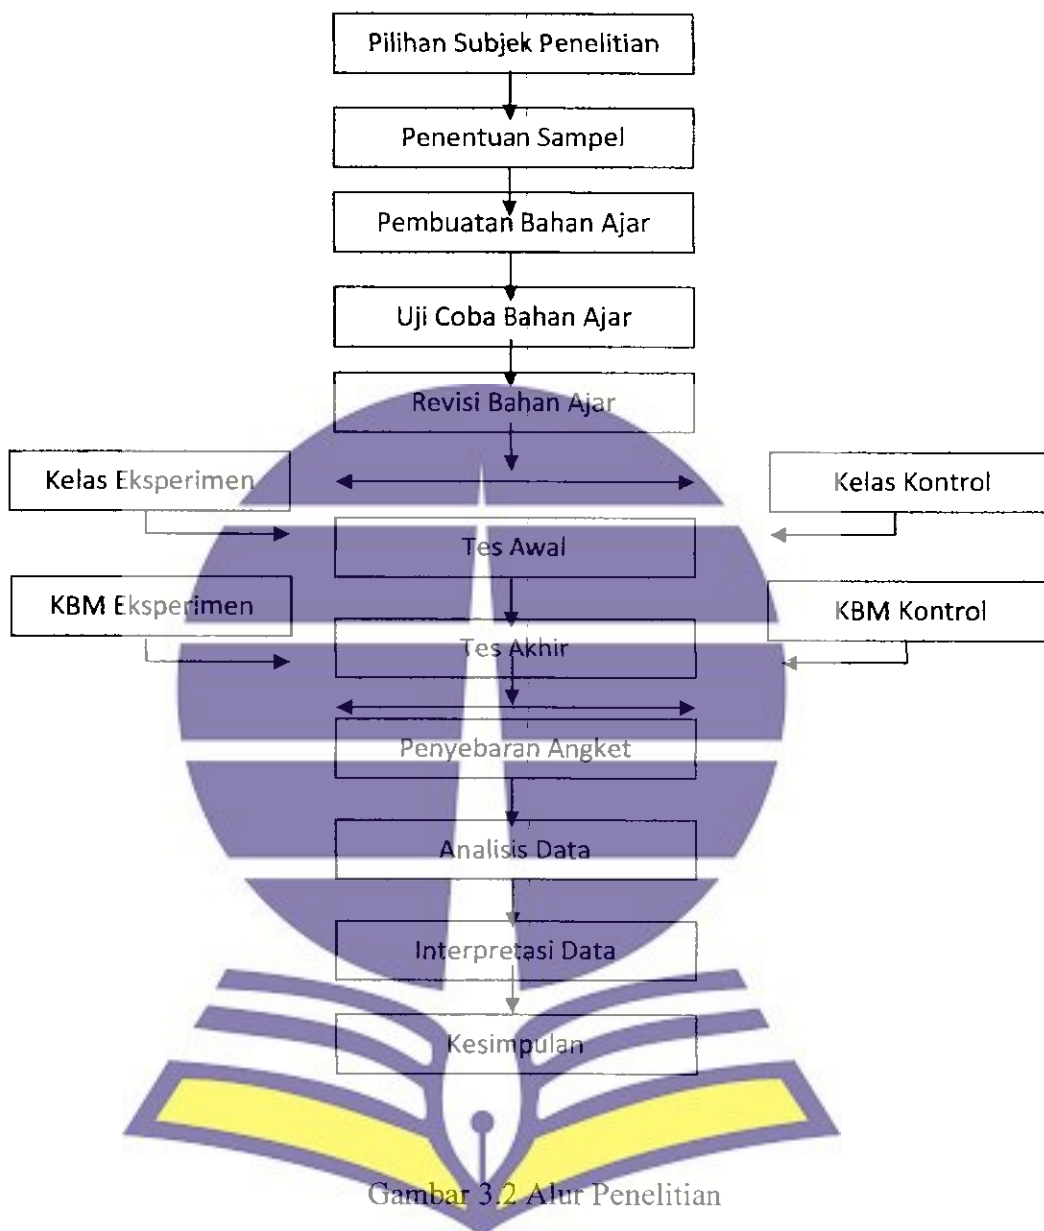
Pilihan Subjek Penelitian

Penentuan Sampel

Pembuatan Bahan Ajar

Uji Coba Bahan Ajar

Revisi Bahan Ajar

Kelas Eksperimen

Kelas Kontrol

Tes Awal

KBM Eksperimen

KBM Kontrol

Tes Akhir

Penyebaran Angket

Analisis Data

Interpretasi Data

Kesimpulan

Gambar 3.2 Alur Penelitian